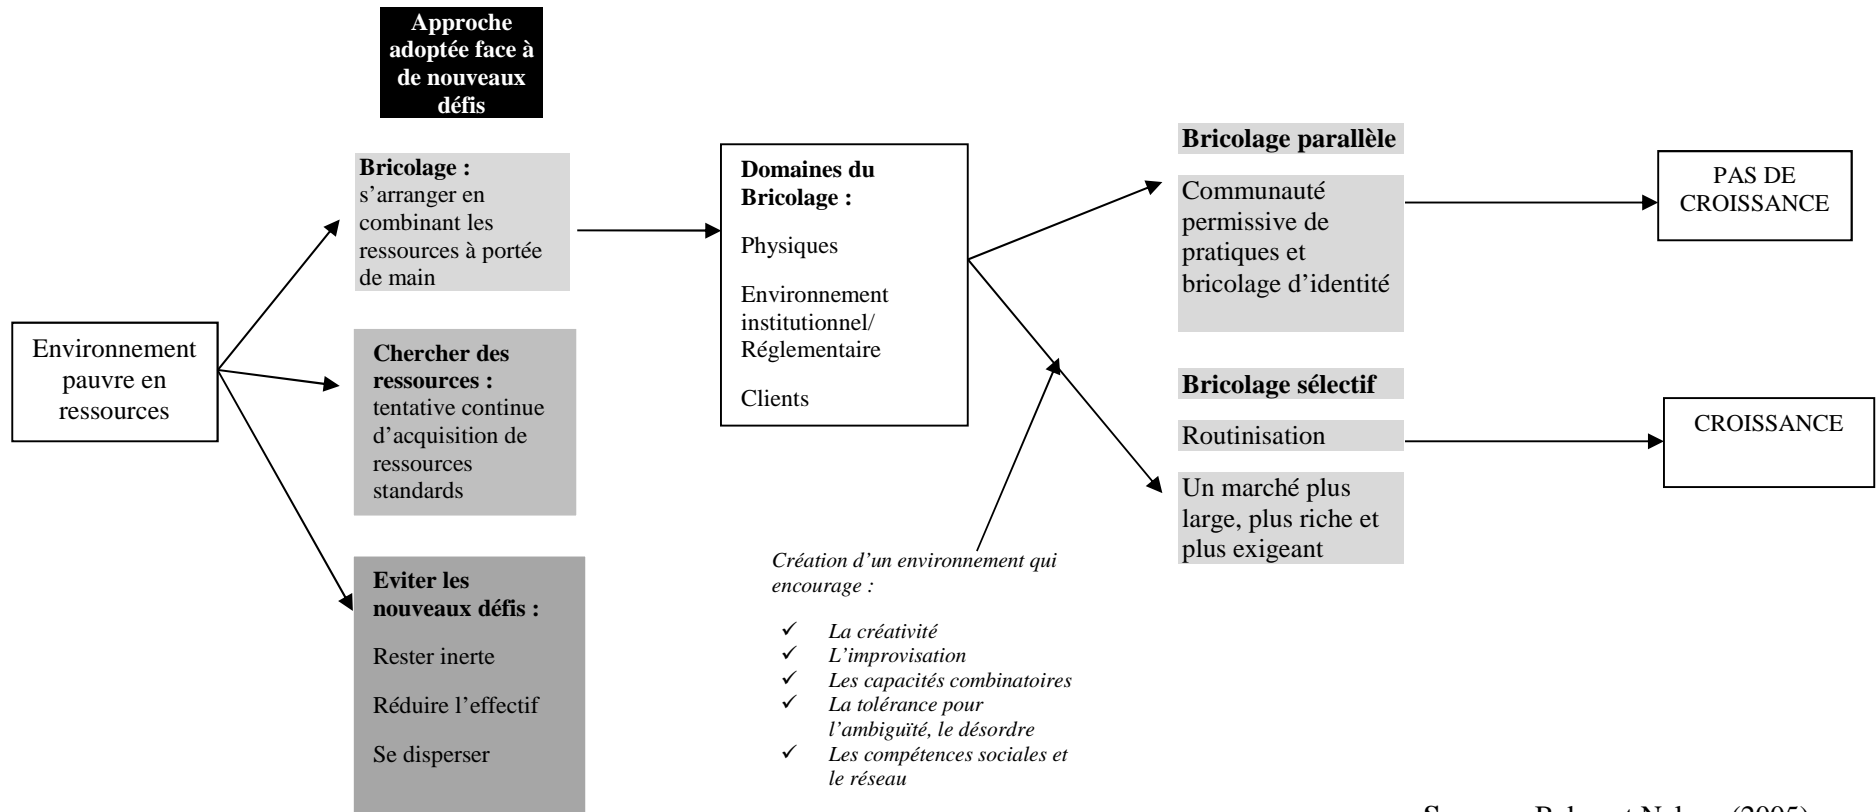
Approche adoptée face à de nouveaux défis

Environnement pauvre en ressources

Bricolage : s'arranger en combinant les ressources à portée de main

Chercher des ressources : tentative continue d'acquisition de ressources standards

Eviter les nouveaux défis :

Rester inerte

Réduire l'effectif

Se disperser

Domaines du Bricolage :

Physiques

Environnement institutionnel/ Réglementaire

Clients

Création d'un environnement qui encourage :

- La créativité
- L'improvisation
- Les capacités combinatoires
- La tolérance pour l'ambiguïté, le désordre
- Les compétences sociales et le réseau

Bricolage parallèle

Communauté permissive de pratiques et bricolage d'identité

PAS DE CROISSANCE

Bricolage sélectif

Routinisation

Un marché plus large, plus riche et plus exigeant

CROISSANCE

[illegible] (2005)